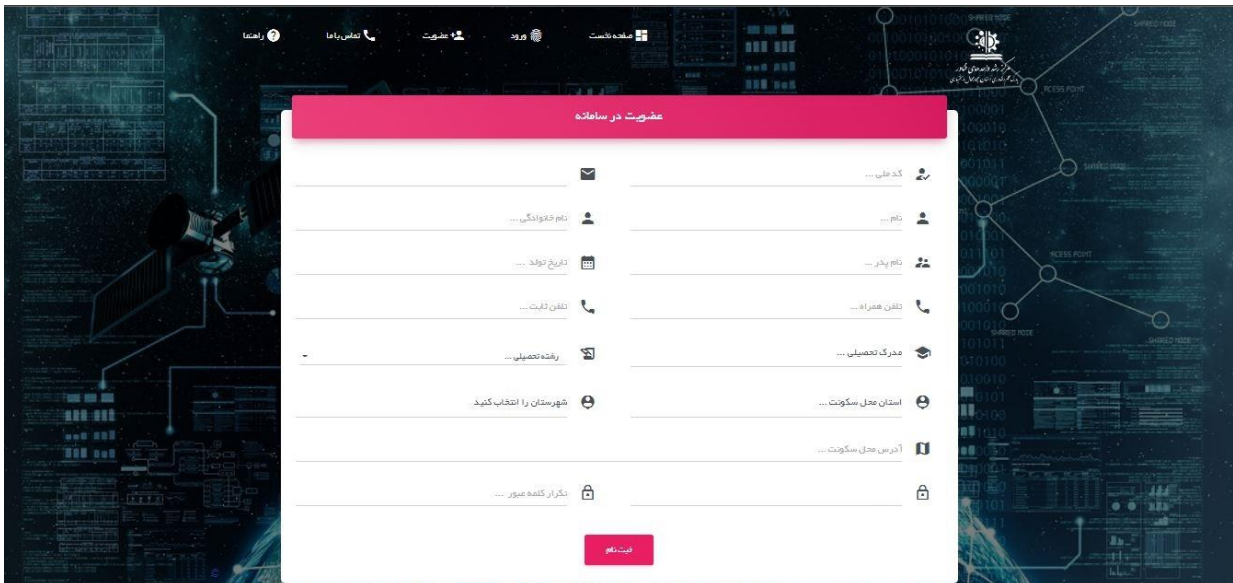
صفحه نخست
ورود
عضویت
تماس با ما
راهنما

عضویت در سامانه

کد ملی ...
نام ...
نام خانوادگی ...
نام پدر ...
تاریخ تولد ...
تلفن همراه ...
تلفن ثابت ...
مدرک تحصیلی ...
رشته تحصیلی ...
استان محل سکونت ...
شهرستان را انتخاب کنید
آدرس محل سکونت ...
تکرار کلمه عبور ...

ثبت نام